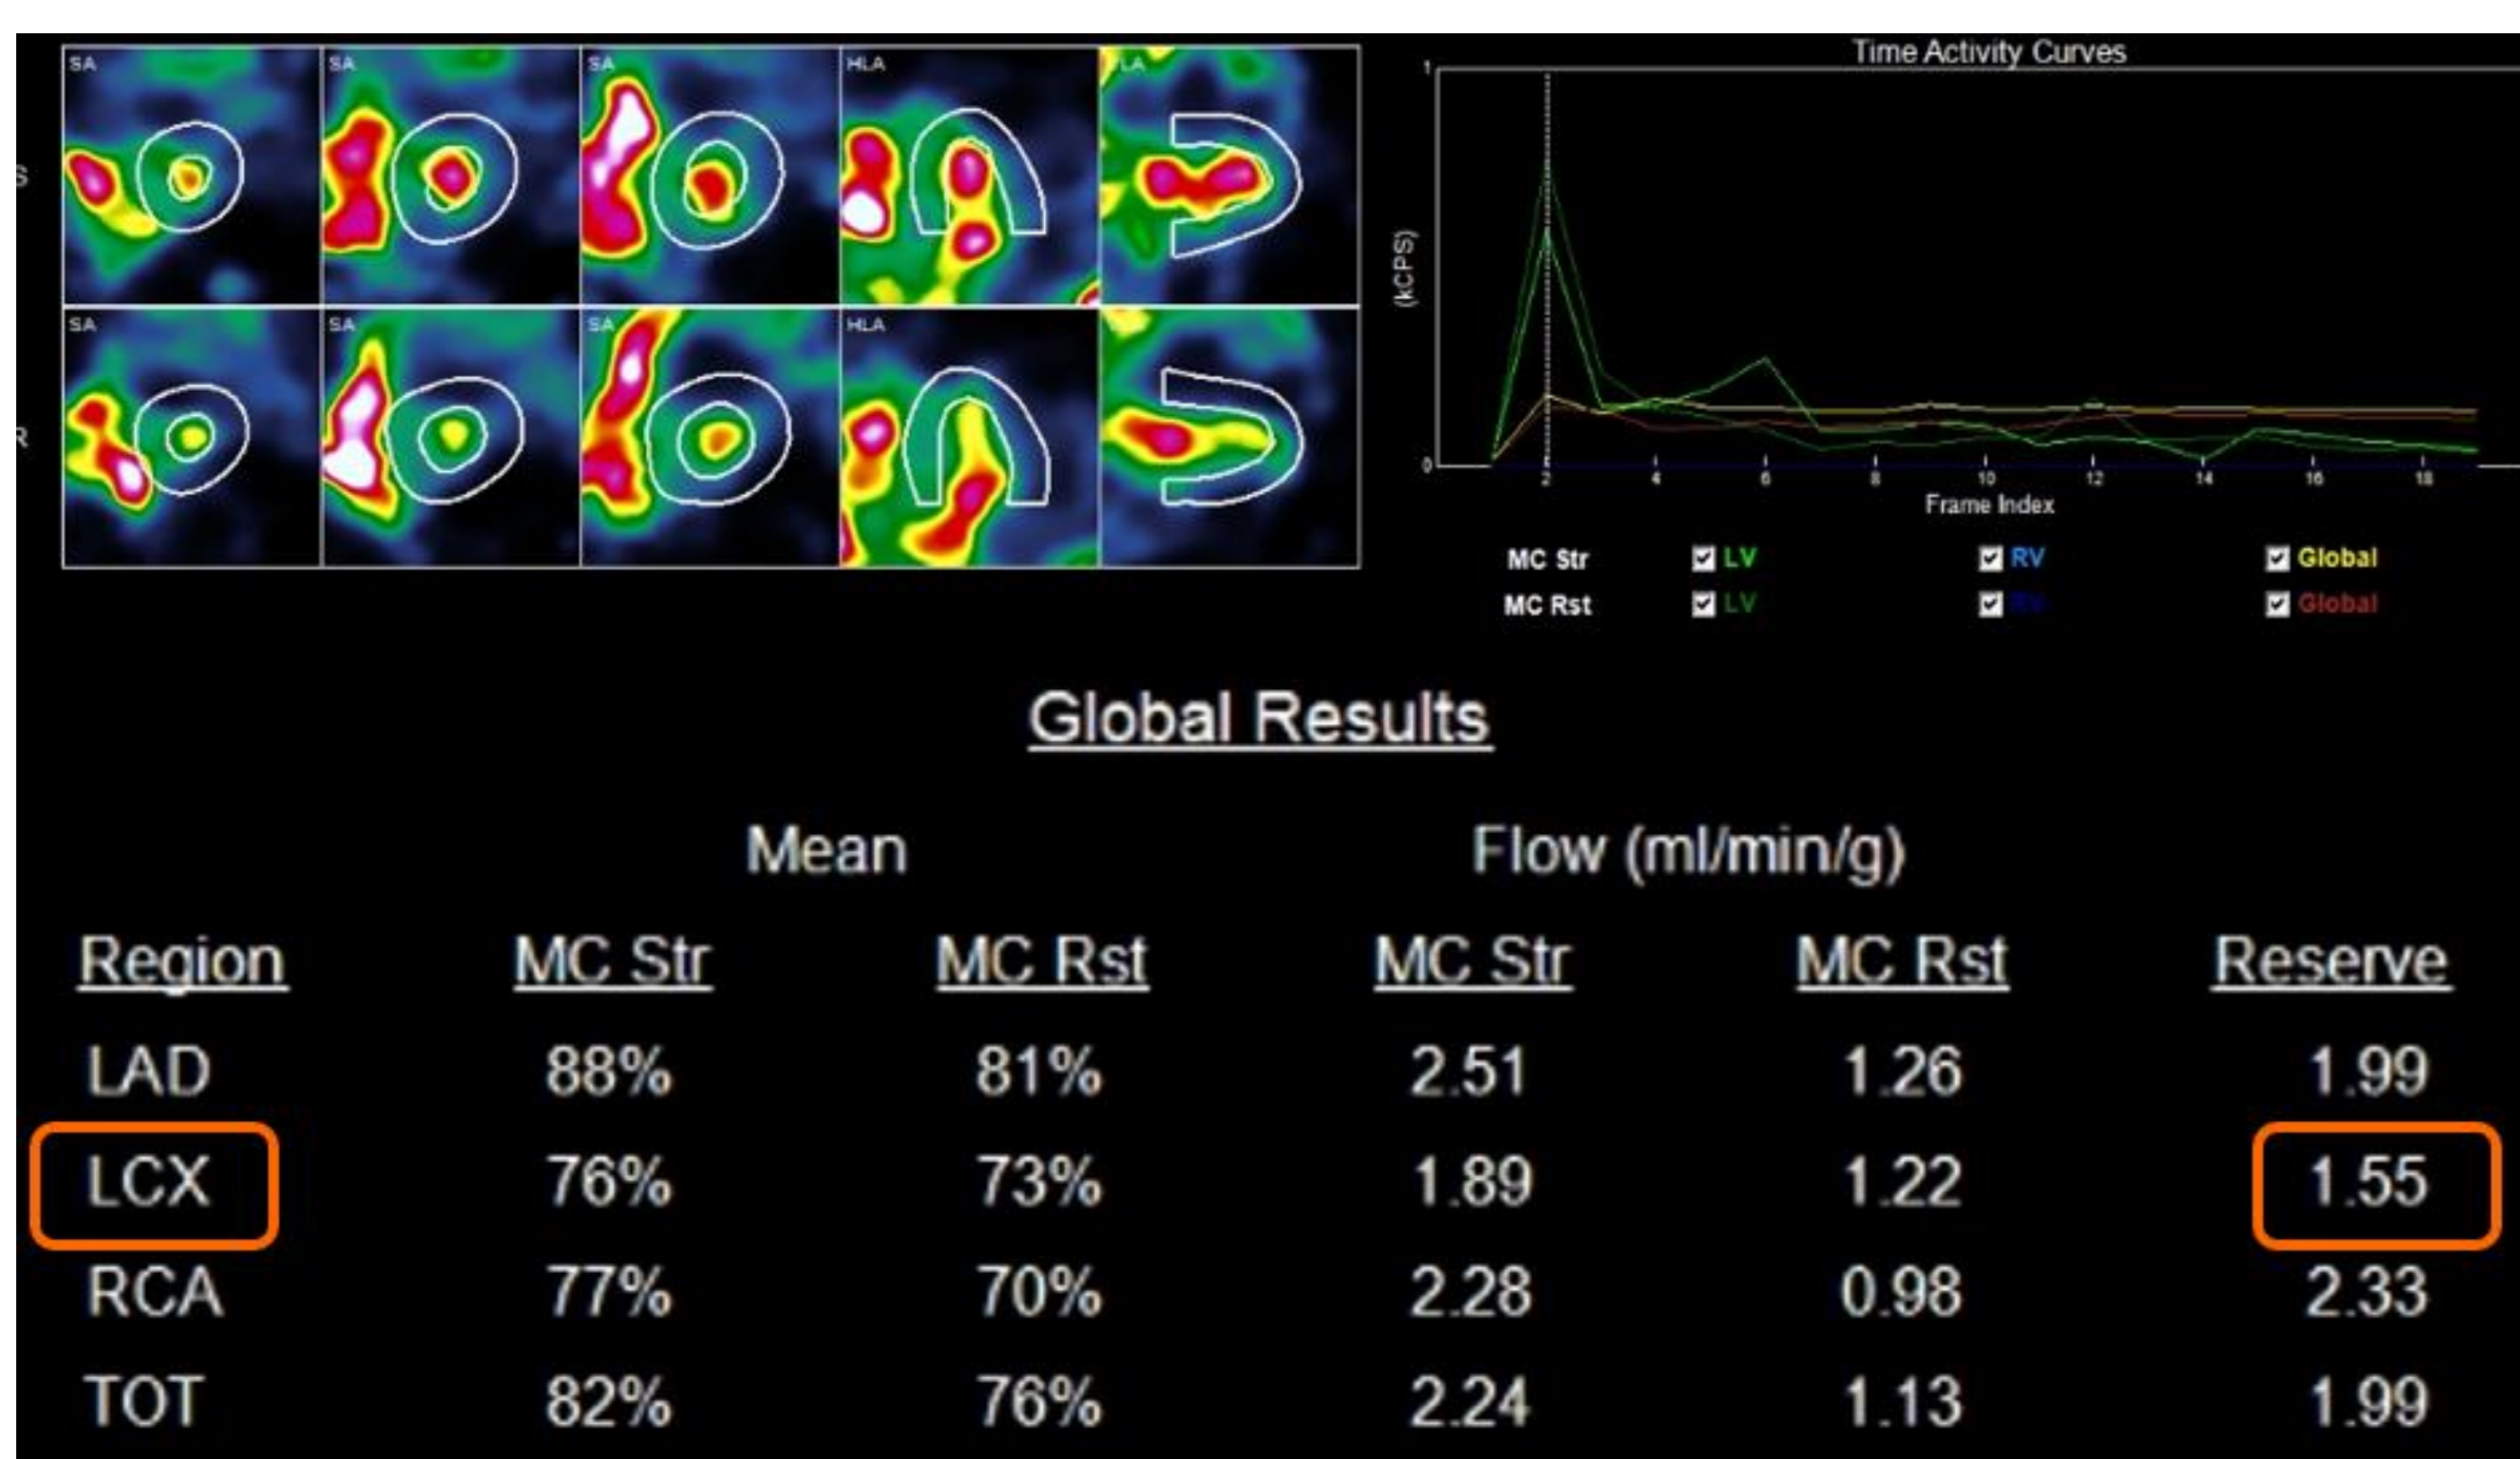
S

R

SA SA SA HLA LA

SA SA SA HLA

Time Activity Curves

1

(kCPS)

0

2 4 6 8 10 12 14 16 18

Frame Index

MC Str LV RV Global

MC Rst LV RV Global

Global Results

| | Mean | | Flow (ml/min/g) | | |
|---|---|---|---|---|---|
| Region | MC Str | MC Rst | MC Str | MC Rst | Reserve |
| LAD | 88% | 81% | 2.51 | 1.26 | 1.99 |
| LCX | 76% | 73% | 1.89 | 1.22 | 1.55 |
| RCA | 77% | 70% | 2.28 | 0.98 | 2.33 |
| TOT | 82% | 76% | 2.24 | 1.13 | 1.99 |